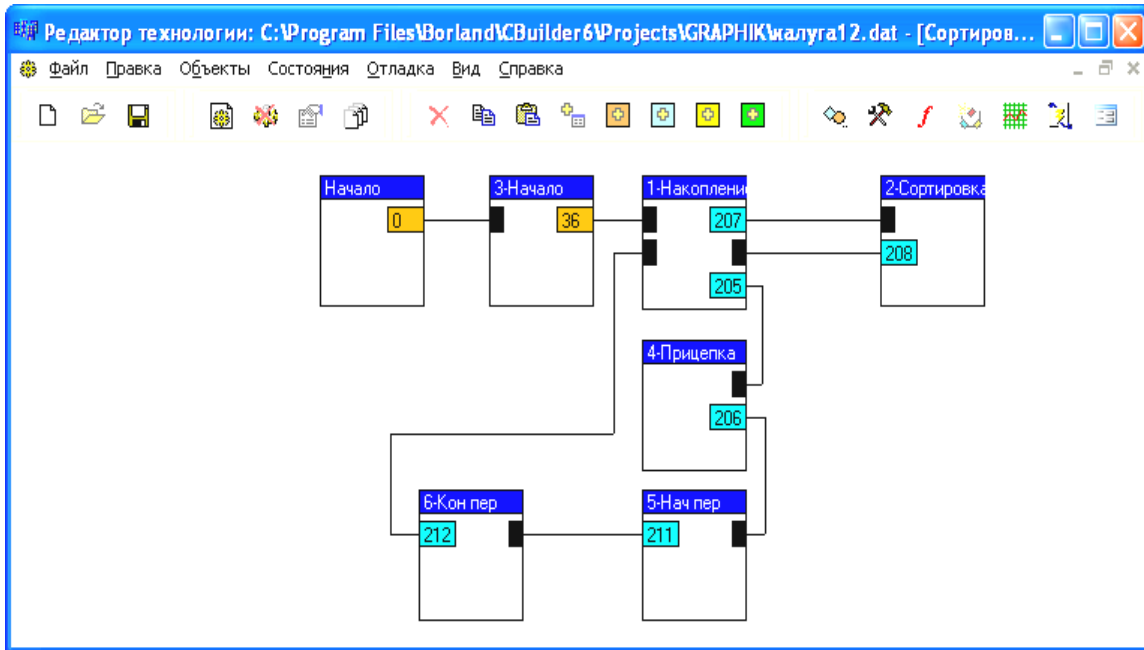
Редактор технологии: C:\Program Files\Borland\CBuilder6\Projects\GRAPHIK\калуга12.dat - [Сортиров...

Файл Правка Объекты Состояния Отладка Вид Справка

Начало
0

3-Начало
36

1-Накоплени
207
205

2-Сортировка
208

4-Прицепка
206

6-Кон пер
212

5-Нач пер
211